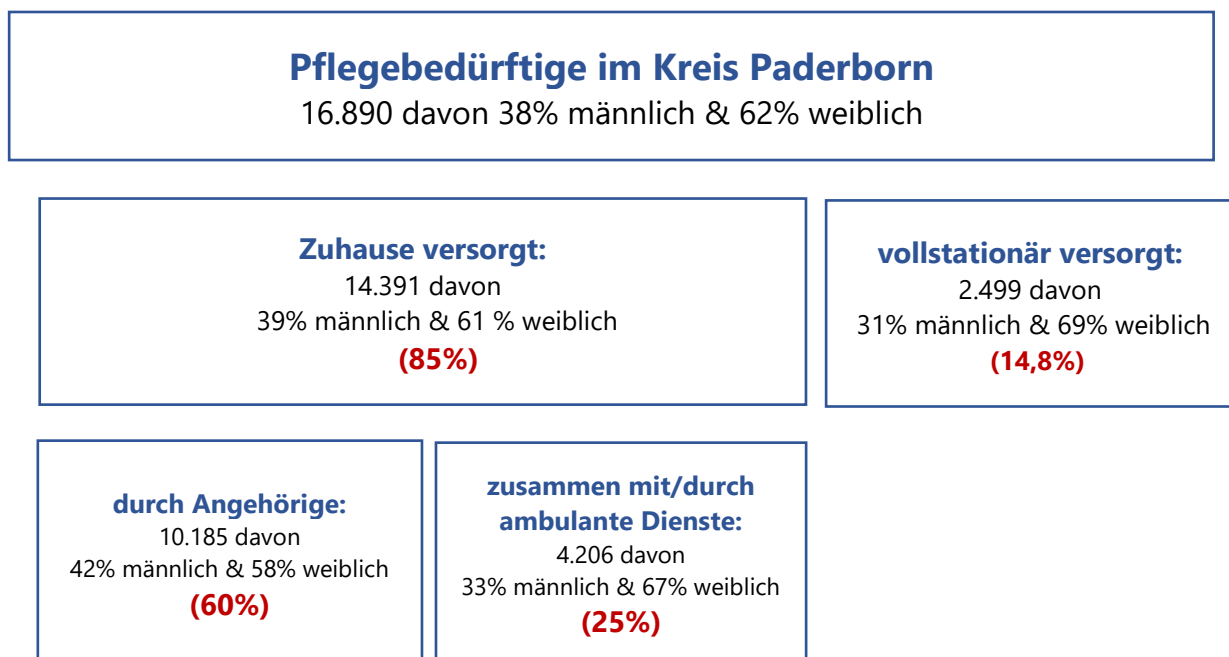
Pflegebedürftige im Kreis Paderborn
16.890 davon 38% männlich & 62% weiblich

Zuhause versorgt:
14.391 davon
39% männlich & 61 % weiblich
(85%)

vollstationär versorgt:
2.499 davon
31% männlich & 69% weiblich
(14,8%)

durch Angehörige:
10.185 davon
42% männlich & 58% weiblich
(60%)

zusammen mit/durch ambulante Dienste:
4.206 davon
33% männlich & 67% weiblich
(25%)